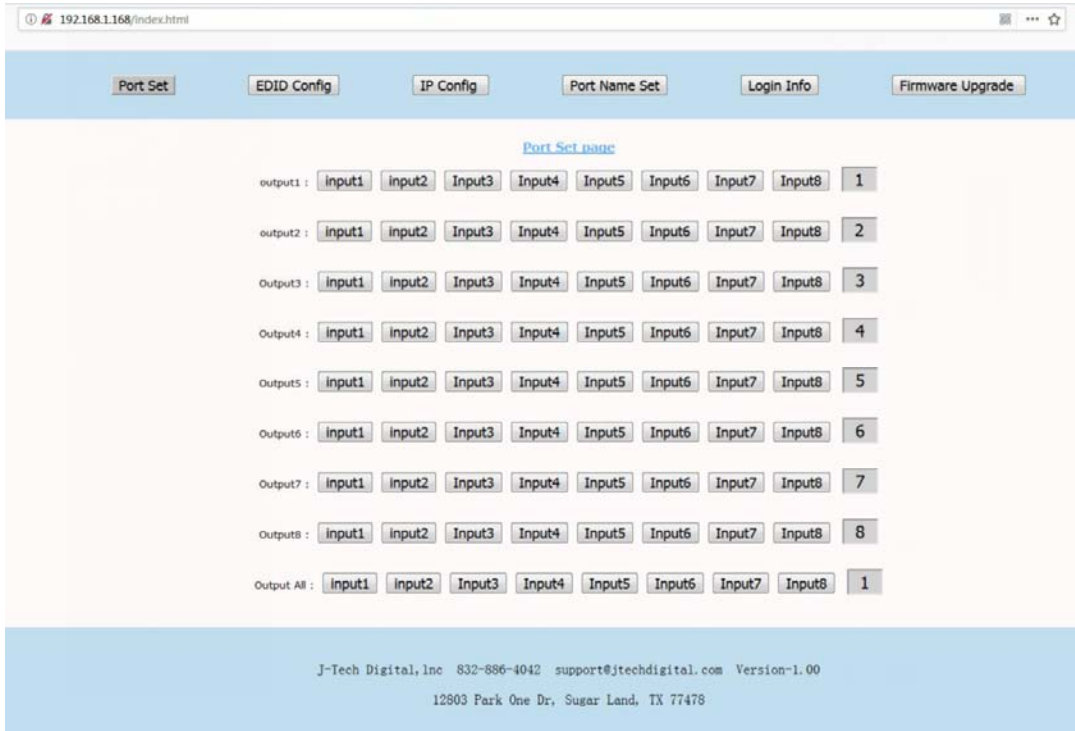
192.168.1.168/index.html

Port Set EDID Config IP Config Port Name Set Login Info Firmware Upgrade

Port Set page

output1 : input1 input2 Input3 Input4 Input5 Input6 Input7 Input8 1

output2 : input1 input2 Input3 Input4 Input5 Input6 Input7 Input8 2

Output3 : input1 input2 Input3 Input4 Input5 Input6 Input7 Input8 3

Output4 : input1 input2 Input3 Input4 Input5 Input6 Input7 Input8 4

Output5 : input1 input2 Input3 Input4 Input5 Input6 Input7 Input8 5

Output6 : input1 input2 Input3 Input4 Input5 Input6 Input7 Input8 6

Output7 : input1 input2 Input3 Input4 Input5 Input6 Input7 Input8 7

Output8 : input1 input2 Input3 Input4 Input5 Input6 Input7 Input8 8

Output All : input1 input2 Input3 Input4 Input5 Input6 Input7 Input8 1

J-Tech Digital, Inc 832-886-4042 support@jtechdigital.com Version-1.00

12803 Park One Dr, Sugar Land, TX 77478